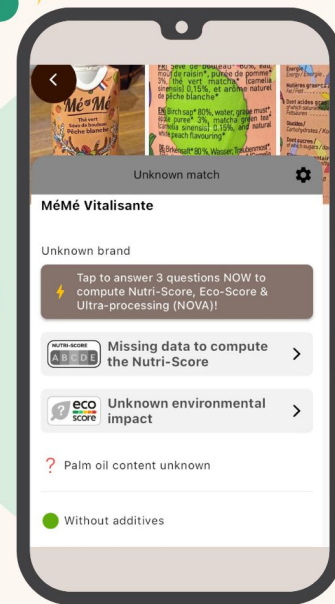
Mé Mé
Thé vert
Pêche blanche

sève de bouleau* 80%, eau, purée de raisin*, purée de pomme* 3%, thé vert matcha* (camellia sinensis) 0,15%, et arôme naturel de pêche blanche*

EN Birch sap* 80%, water, grape must*, apple puree* 3%, matcha green tea* (camellia sinensis) 0.15%, and natural white peach flavouring*

DE Birkensaft* 80%, Wasser, Traubenmost*

Energie
Fett
Gesättigte
Kohlenhydrate
Zucker
Eiweiß
Salz

Unknown match

MéMé Vitalisante

Unknown brand

Tap to answer 3 questions NOW to compute Nutri-Score, Eco-Score & Ultra-processing (NOVA)!

NUTRI-SCORE
A B C D E
Missing data to compute the Nutri-Score

eco score
Unknown environmental impact

Palm oil content unknown

Without additives